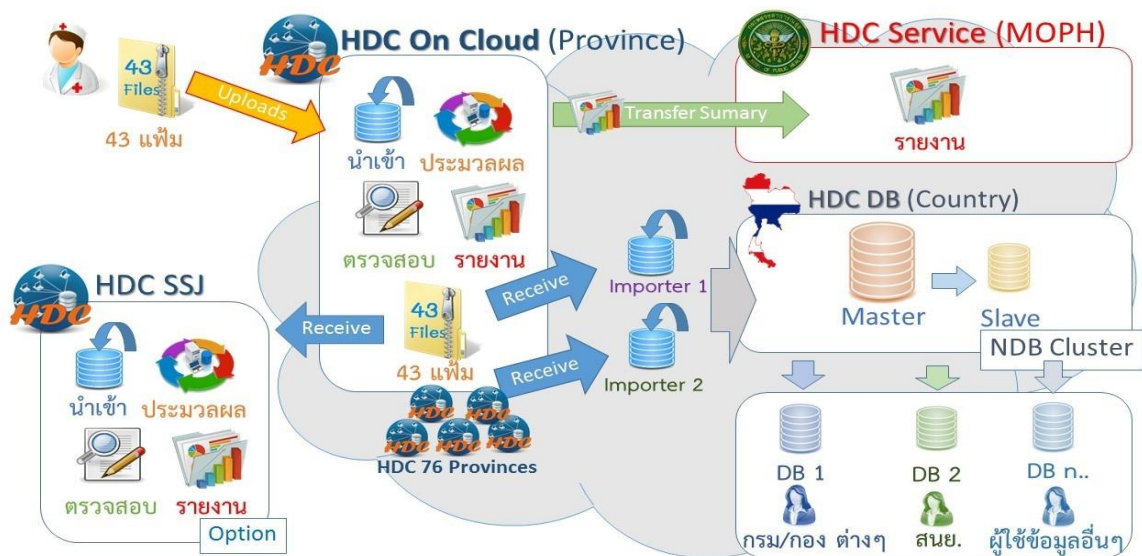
43 Files

Uploads

43 แฟ้ม

HDC

HDC On Cloud (Province)

นำเข้า ประมวลผล

ตรวจสอบ รายงาน

43 Files

43 แฟ้ม

HDC HDC HDC HDC HDC HDC

HDC 76 Provinces

HDC Service (MOPH)

Transfer Sumary

รายงาน

HDC DB (Country)

Receive

Importer 1

Receive

Importer 2

Master

Slave

NDB Cluster

HDC

HDC SSJ

Receive

นำเข้า ประมวลผล

ตรวจสอบ รายงาน

Option

DB 1

กรม/กอง ต่างๆ

DB 2

สนย.

DB n..

ผู้ใช้ข้อมูลอื่นๆ